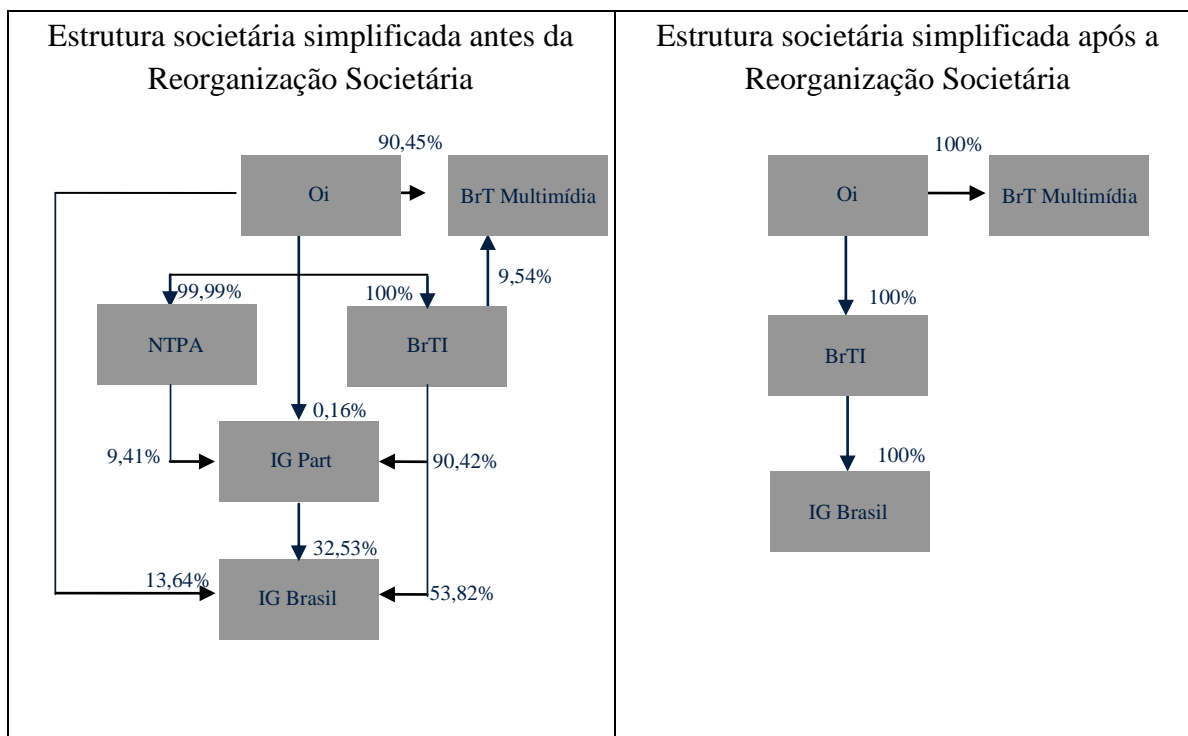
Estrutura societária simplificada antes da Reorganização Societária

90,45%

Oi

BrT Multimídia

99,99%

100%

9,54%

NTPA

BrTI

0,16%

9,41%

IG Part

90,42%

32,53%

13,64%

IG Brasil

53,82%

Estrutura societária simplificada após a Reorganização Societária

100%

Oi

BrT Multimídia

100%

BrTI

100%

IG Brasil